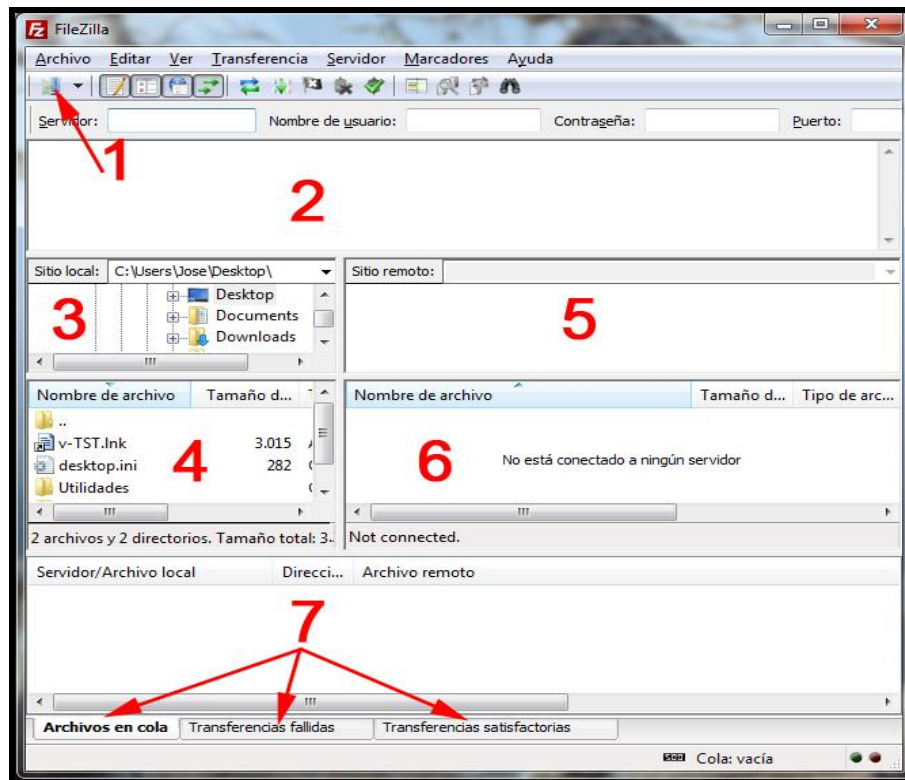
FileZilla

Archivo Editar Ver Transferencia Servidor Marcadores Ayuda

Servidor: Nombre de usuario: Contraseña: Puerto:

1

2

Sitio local: C:\Users\Jose\Desktop\

Desktop
Documents
Downloads

3

Sitio remoto:

5

| Nombre de archivo | Tamaño d... |
|---|---|
| .. | |
| v-TST.lnk | 3.015 |
| desktop.ini | 282 |
| Utilidades | |

4

| Nombre de archivo | Tamaño d... | Tipo de arc... |
|---|---|---|

6

No está conectado a ningún servidor

2 archivos y 2 directorios. Tamaño total: 3.

Not connected.

Servidor/Archivo local Direcci... Archivo remoto

7

Archivos en cola Transferencias fallidas Transferencias satisfactorias

Cola: vacía